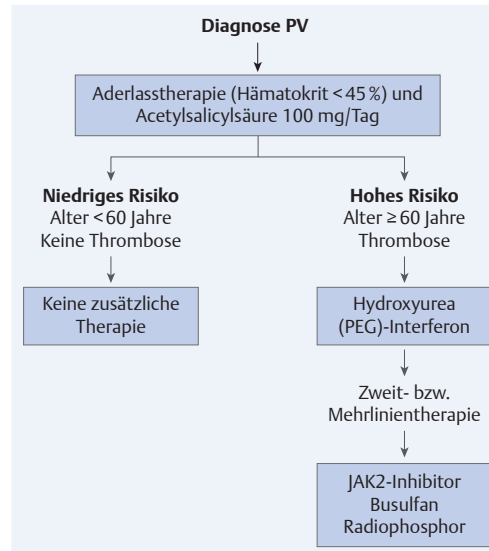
**Diagnose PV**

Aderlasstherapie (Hämatokrit < 45 %) und Acetylsalicylsäure 100 mg/Tag

**Niedriges Risiko**
Alter < 60 Jahre
Keine Thrombose

Keine zusätzliche Therapie

**Hohes Risiko**
Alter ≥ 60 Jahre
Thrombose

Hydroxyurea
(PEG)-Interferon

Zweit- bzw. Mehrlinientherapie

JAK2-Inhibitor
Busulfan
Radiophosphor